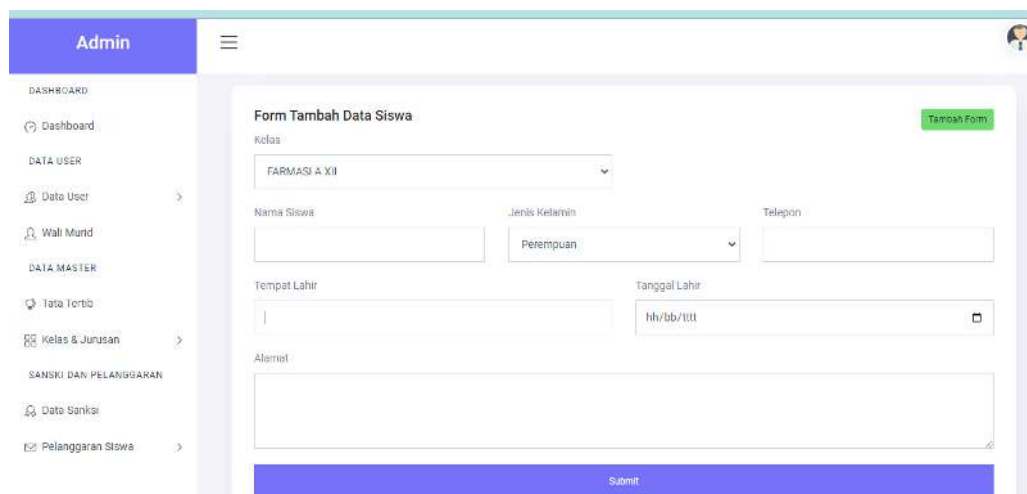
Admin

DASHBOARD

Dashboard

DATA USER

Data User

Wali Murid

DATA MASTER

Tata Tertib

Kelas & Jurusan

SANSKI DAN PELANGGARAN

Data Sanksi

Pelanggaran Siswa

Form Tambah Data Siswa

Tambah Form

Kelas

FARMASI A XII

Nama Siswa

Jenis Kelamin

Perempuan

Telepon

Tempat Lahir

Tanggal Lahir

hh/bb/tttt

Alamat

Submit